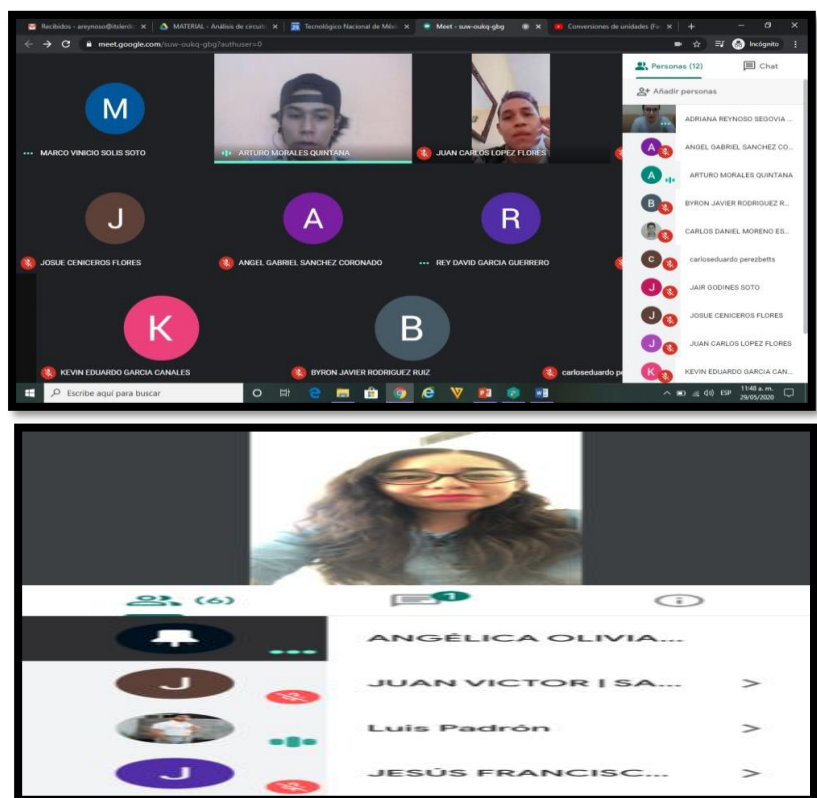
Recibidos - areynoso@itslerdo × | MATERIAL - Análisis de circuito × | Tecnológico Nacional de Méx × | Meet - suw-oukq-gbg × | × | Conversiones de unidades (F × | +

meet.google.com/suw-oukq-gbg?authuser=0

Incógnito

Personas (12)

Chat

Añadir personas

ADRIANA REYNOSO SEGOVIA ...

ANGEL GABRIEL SANCHEZ CO...

ARTURO MORALES QUINTANA

BYRON JAVIER RODRIGUEZ R...

CARLOS DANIEL MORENO ES...

carloseduardo perezbetts

JAIR GODINES SOTO

JOSUE CENICEROS FLORES

JUAN CARLOS LOPEZ FLORES

KEVIN EDUARDO GARCIA CAN...

M

MARCO VINICIO SOLIS SOTO

ARTURO MORALES QUINTANA

JUAN CARLOS LOPEZ FLORES

J

JOSUE CENICEROS FLORES

A

ANGEL GABRIEL SANCHEZ CORONADO

R

REY DAVID GARCIA GUERRERO

K

KEVIN EDUARDO GARCIA CANALES

B

BYRON JAVIER RODRIGUEZ RUIZ

carloseduardo pe

Escribe aquí para buscar

11:48 a. m. 29/05/2020 ESP

(6)

1

ANGÉLICA OLIVIA...

J

JUAN VICTOR | SA... >

Luis Padrón

J

JESÚS FRANCISC... >